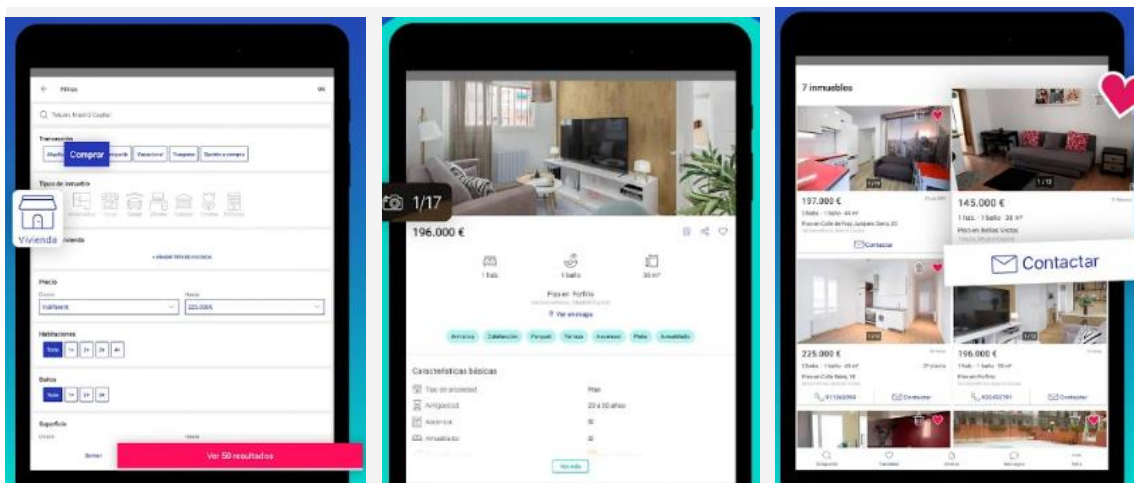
Filtros

Tetuán, Madrid Capital

Transacción

Comprar

Vacacional

Traspaso

Opción a compra

Tipo de inmueble

Vivienda

Precio

Indiferente

225.000€

Habitaciones

Baños

Superficie

Borrar

Ver 50 resultados

1/17

196.000 €

1 hab.

1 baño

30 m²

Piso en Portillo

Ver en mapa

Características básicas

Tipo de propiedad

Piso

Antigüedad

20 a 30 años

Ascensor

Amueblado

7 inmuebles

197.000 €

145.000 €

Contactar

225.000 €

196.000 €

Contactar

Contactar